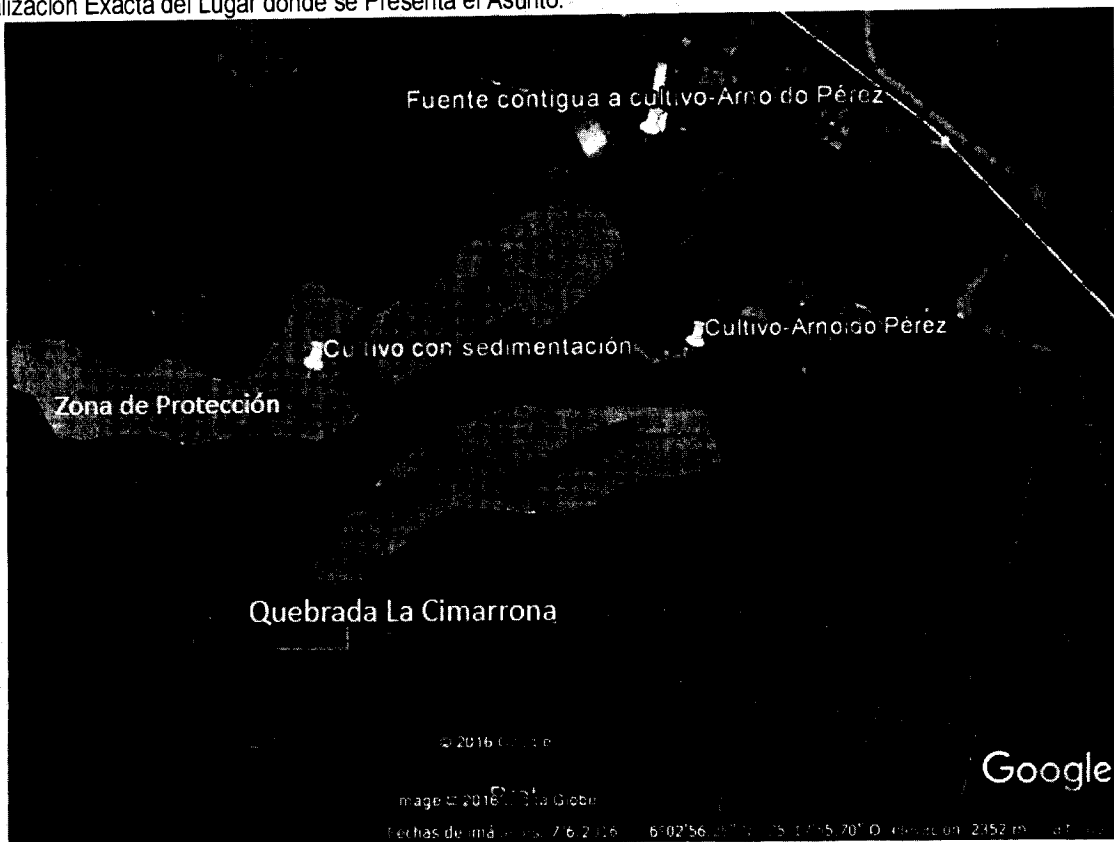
alizacion Exacta del Lugar donde se Presenta el Asunto.

Fuente contigua a cultivo-Arno do Pérez

Cultivo-Arnoldo Pérez

Cultivo con sedimentación

Zona de Protección

Quebrada La Cimarrona

© 2016 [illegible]

Image © 2016 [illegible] Globe

Fechas de imá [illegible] 7/6/2016 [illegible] 6°02'56 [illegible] 75°17'55.70" O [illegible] 2352 m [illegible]

Google